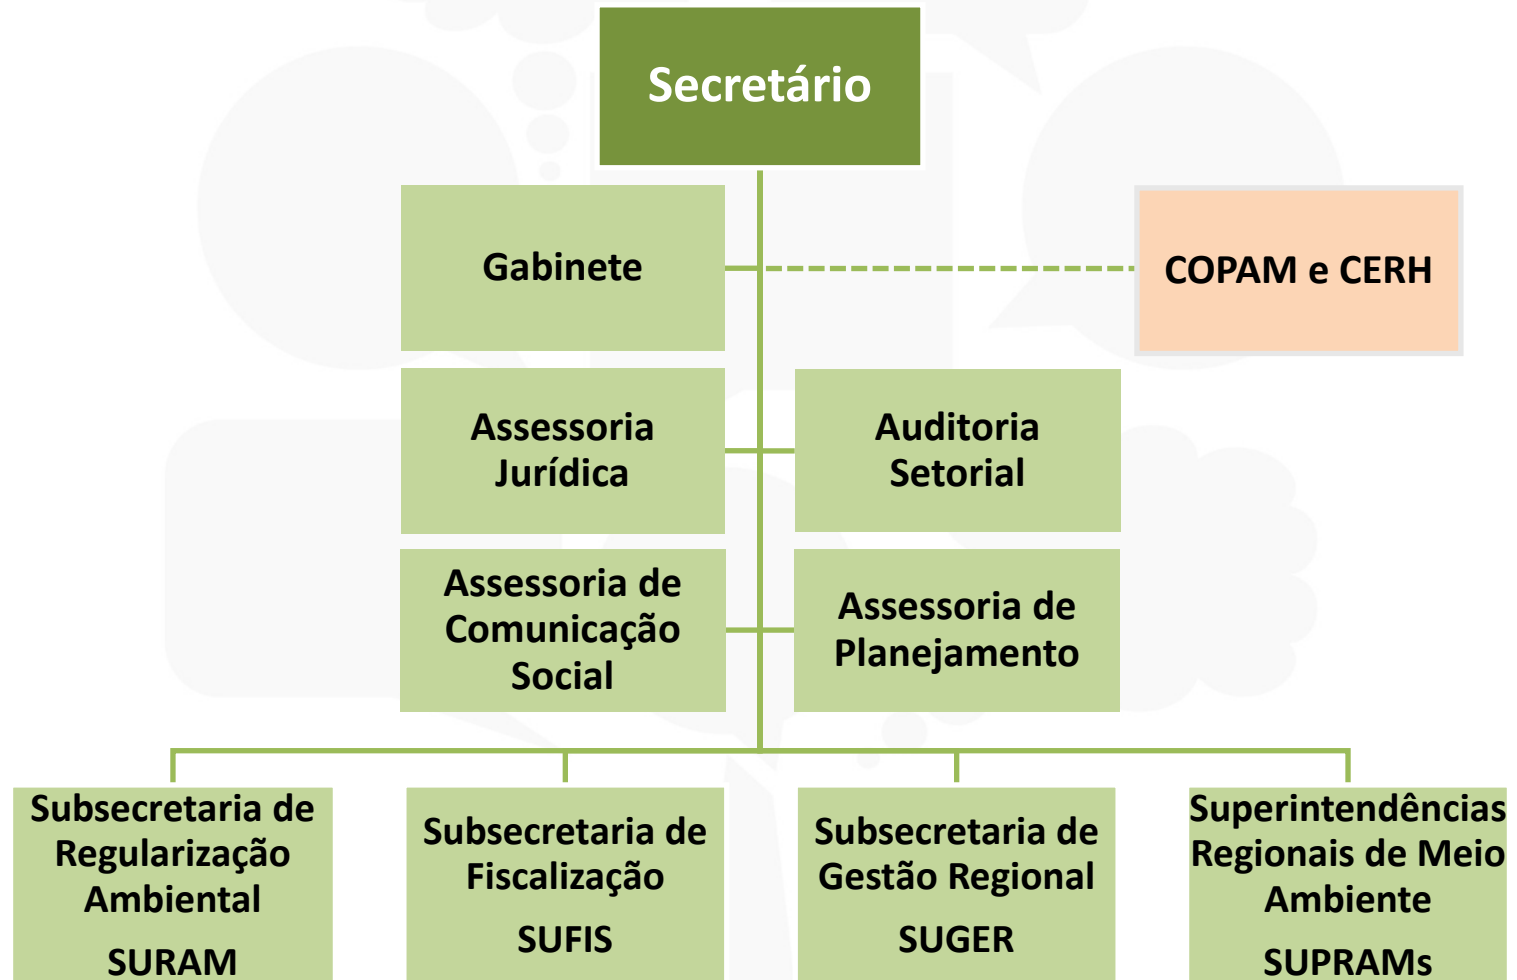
Secretário

Gabinete

COPAM e CERH

Assessoria Jurídica

Auditoria Setorial

Assessoria de Comunicação Social

Assessoria de Planejamento

Subsecretaria de Regularização Ambiental

SURAM

Subsecretaria de Fiscalização

SUFIS

Subsecretaria de Gestão Regional

SUGER

Superintendências Regionais de Meio Ambiente

SUPRAMs